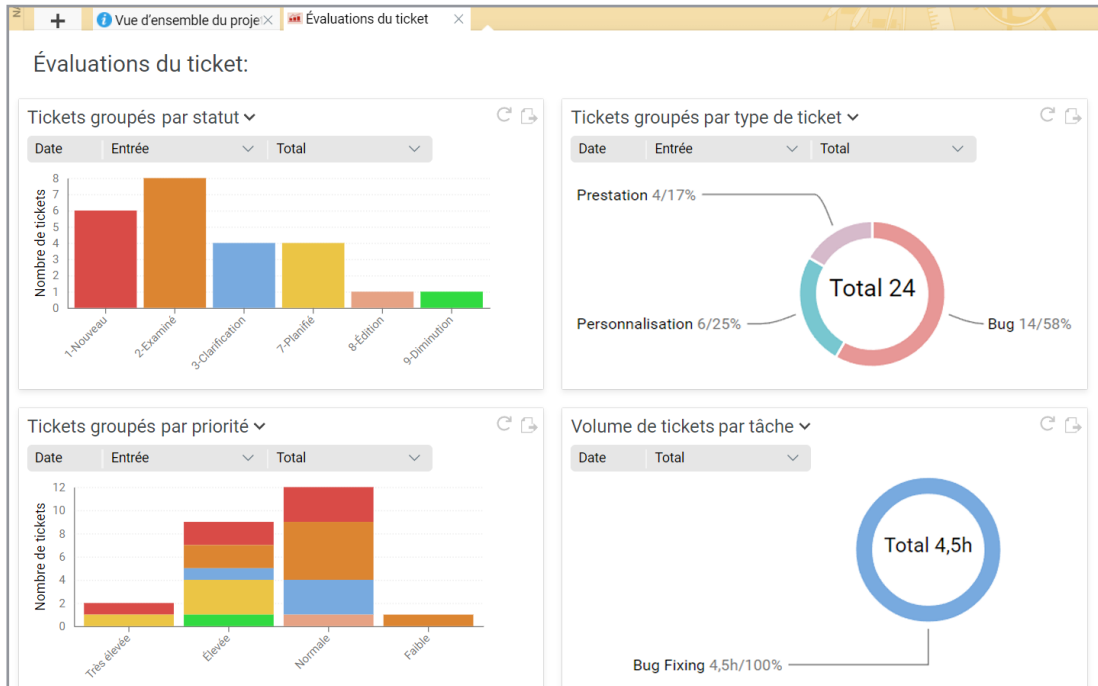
+ Vue d'ensemble du proje × Évaluations du ticket ×

Évaluations du ticket:

Tickets groupés par statut

| Date | Entrée | Total |
|---|---|---|

Nombre de tickets
8
7
6
5
4
3
2
1
0
1-Nouveau 2-Examiné 3-Clarification 7-Planifié 8-Édition 9-Diminution

Tickets groupés par type de ticket

| Date | Entrée | Total |
|---|---|---|

Prestation 4/17%
Personnalisation 6/25%
Total 24
Bug 14/58%

Tickets groupés par priorité

| Date | Entrée | Total |
|---|---|---|

Nombre de tickets
12
10
8
6
4
2
0
Très élevée Élevée Normale Faible

Volume de tickets par tâche

| Date | Total |
|---|---|

Total 4,5h
Bug Fixing 4,5h/100%